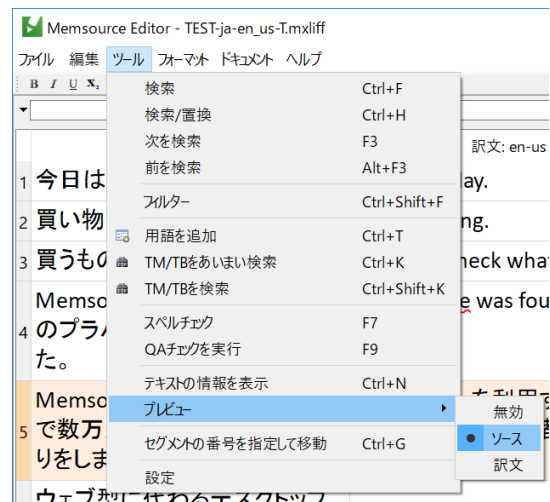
Memsource Editor - TEST-ja-en_us-T.mxliff

ファイル 編集 ツール フォーマット ドキュメント ヘルプ

B I U X₂

訳文: en-us

1 今日は
2 買い物
3 買うもの
4 Memsource のプラ た。
5 Memsource で数万 りをしま
ウェブ型に代わるデスクトップ

lay.
ng.
heck what
e was fou
を利用で

検索 Ctrl+F
検索/置換 Ctrl+H
次を検索 F3
前を検索 Alt+F3
フィルター Ctrl+Shift+F
用語を追加 Ctrl+T
TM/TBをあいまい検索 Ctrl+K
TM/TBを検索 Ctrl+Shift+K
スペルチェック F7
QAチェックを実行 F9
テキストの情報を表示 Ctrl+N
プレビュー
セグメントの番号を指定して移動 Ctrl+G
設定

無効
ソース
訳文